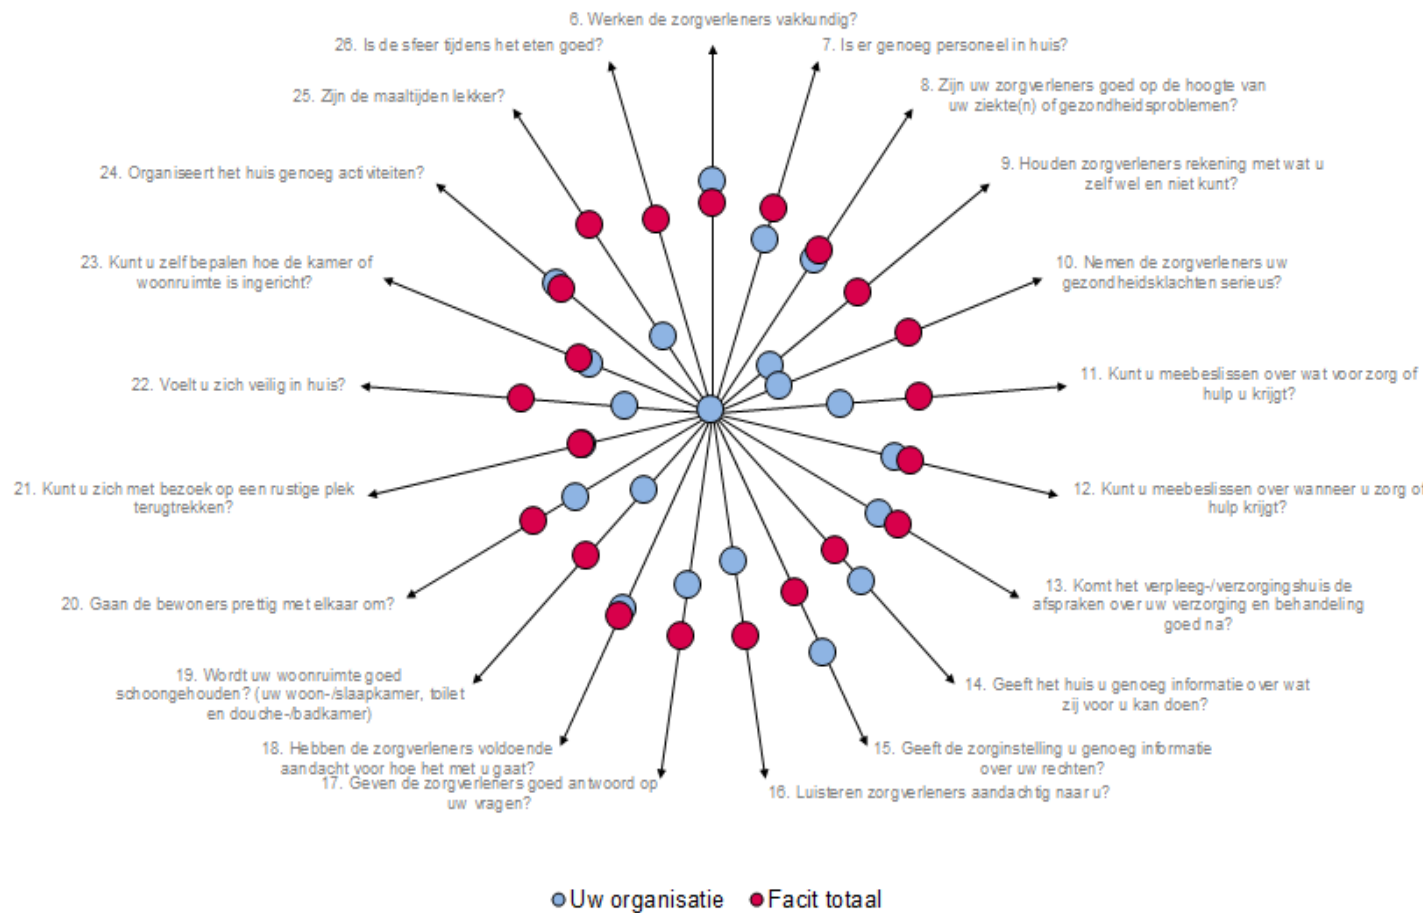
6. Werken de zorgverleners vakkundig?

7. Is er genoeg personeel in huis?

8. Zijn uw zorgverleners goed op de hoogte van uw ziekte(n) of gezondheidsproblemen?

9. Houden zorgverleners rekening met wat u zelf wel en niet kunt?

10. Nemen de zorgverleners uw gezondheidsklachten serieus?

11. Kunt u meebeslissen over wat voor zorg of hulp u krijgt?

12. Kunt u meebeslissen over wanneer u zorg of hulp krijgt?

13. Komt het verpleeg-/verzorgingshuis de afspraken over uw verzorging en behandeling goed na?

14. Geeft het huis u genoeg informatie over wat zij voor u kan doen?

15. Geeft de zorginstelling u genoeg informatie over uw rechten?

16. Luisteren zorgverleners aandachtig naar u?

17. Geven de zorgverleners goed antwoord op uw vragen?

18. Hebben de zorgverleners voldoende aandacht voor hoe het met u gaat?

19. Wordt uw woonruimte goed schoongehouden? (uw woon-/slaapkamer, toilet en douche-/badkamer)

20. Gaan de bewoners prettig met elkaar om?

21. Kunt u zich met bezoek op een rustige plek terugtrekken?

22. Voelt u zich veilig in huis?

23. Kunt u zelf bepalen hoe de kamer of woonruimte is ingericht?

24. Organiseert het huis genoeg activiteiten?

25. Zijn de maaltijden lekker?

26. Is de sfeer tijdens het eten goed?

Uw organisatie
Facit totaal